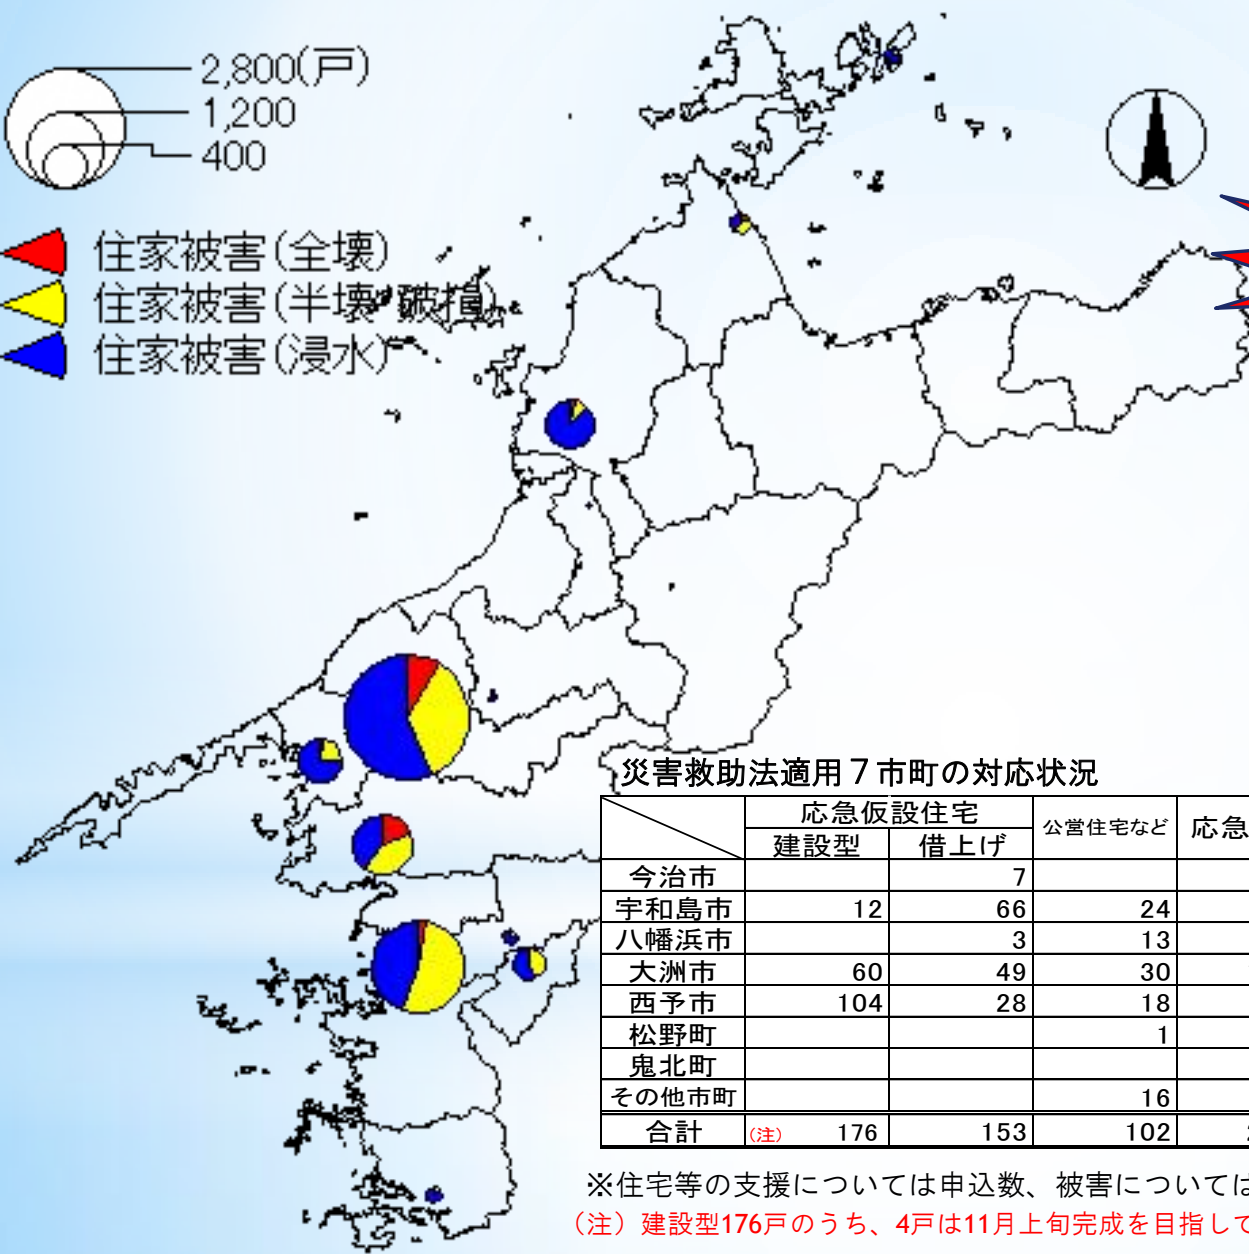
2,800(戸)
1,200
400

住家被害(全壊)
住家被害(半壊・破損)
住家被害(浸水)

災害救助法適用７市町の対応状況

| | 応急仮設住宅 建設型 | 応急仮設住宅 借上げ | 公営住宅など | 応急 |
|---|---|---|---|---|
| 今治市 | | 7 | | |
| 宇和島市 | 12 | 66 | 24 | |
| 八幡浜市 | | 3 | 13 | |
| 大洲市 | 60 | 49 | 30 | |
| 西予市 | 104 | 28 | 18 | |
| 松野町 | | | 1 | |
| 鬼北町 | | | | |
| その他市町 | | | 16 | |
| 合計 | (注) 176 | 153 | 102 | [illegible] |

※住宅等の支援については申込数、被害については
（注）建設型176戸のうち、4戸は11月上旬完成を目指して